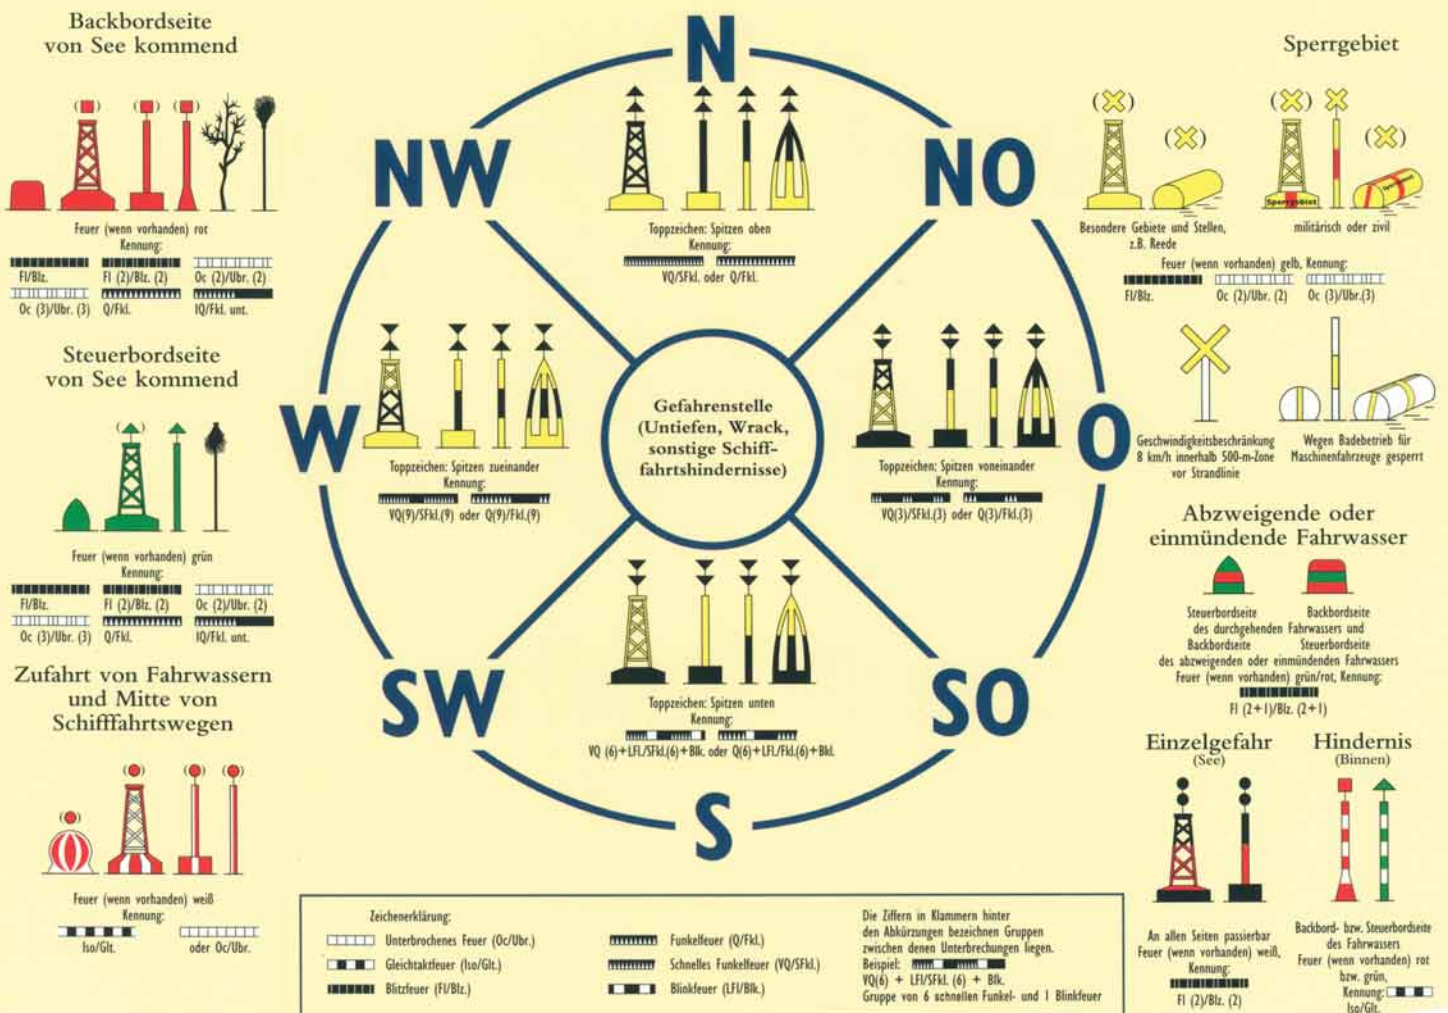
Backbordseite von See kommend

Feuer (wenn vorhanden) rot
Kennung:
Fl/Blz. Fl (2)/Blz. (2) Oc (2)/Ubr. (2)
Oc (3)/Ubr. (3) Q/Fkl. IQ/Fkl. unt.

Steuerbordseite von See kommend

Feuer (wenn vorhanden) grün
Kennung:
Fl/Blz. Fl (2)/Blz. (2) Oc (2)/Ubr. (2)
Oc (3)/Ubr. (3) Q/Fkl. IQ/Fkl. unt.

Zufahrt von Fahrwassern und Mitte von Schifffahrtswegen

Feuer (wenn vorhanden) weiß
Kennung:
Iso/Glt. oder Oc/Ubr.

N

NW

NO

Toppzeichen: Spitzen oben
Kennung:
VQ/SFkl. oder Q/Fkl.

W

Toppzeichen: Spitzen zueinander
Kennung:
VQ(9)/SFkl.(9) oder Q(9)/Fkl.(9)

Gefahrenstelle (Untiefen, Wrack, sonstige Schifffahrtshindernisse)

O

Toppzeichen: Spitzen voneinander
Kennung:
VQ(3)/SFkl.(3) oder Q(3)/Fkl.(3)

SW

SO

Toppzeichen: Spitzen unten
Kennung:
VQ (6)+LFl./SFkl.(6)+Blk. oder Q(6)+LFl./Fkl.(6)+Bkl.

S

Sperrgebiet

Besondere Gebiete und Stellen, z.B. Reede

Sperrgebiet

militärisch oder zivil

Feuer (wenn vorhanden) gelb, Kennung:
Fl/Blz. Oc (2)/Ubr. (2) Oc (3)/Ubr.(3)

Geschwindigkeitsbeschränkung 8 km/h innerhalb 500-m-Zone vor Strandlinie

Wegen Badebetrieb für Maschinenfahrzeuge gesperrt

Abzweigende oder einmündende Fahrwasser

Steuerbordseite Backbordseite
des durchgehenden Fahrwassers und
Backbordseite Steuerbordseite
des abzweigenden oder einmündenden Fahrwassers
Feuer (wenn vorhanden) grün/rot, Kennung:
Fl (2+1)/Blz. (2+1)

Einzelgefahr
(See)

Hindernis
(Binnen)

An allen Seiten passierbar
Feuer (wenn vorhanden) weiß,
Kennung:
Fl (2)/Blz. (2)

Backbord- bzw. Steuerbordseite des Fahrwassers
Feuer (wenn vorhanden) rot bzw. grün,
Kennung:
Iso/Glt.

Zeichenerklärung:
Unterbrochenes Feuer (Oc/Ubr.)
Gleichtaktfeuer (Iso/Glt.)
Blitzfeuer (Fl/Blz.)
Funkelfeuer (Q/Fkl.)
Schnelles Funkelfeuer (VQ/SFkl.)
Blinkfeuer (LFl/Blk.)

Die Ziffern in Klammern hinter den Abkürzungen bezeichnen Gruppen zwischen denen Unterbrechungen liegen.
Beispiel:
VQ(6) + LFl/SFkl. (6) + Blk.
Gruppe von 6 schnellen Funkel- und 1 Blinkfeuer